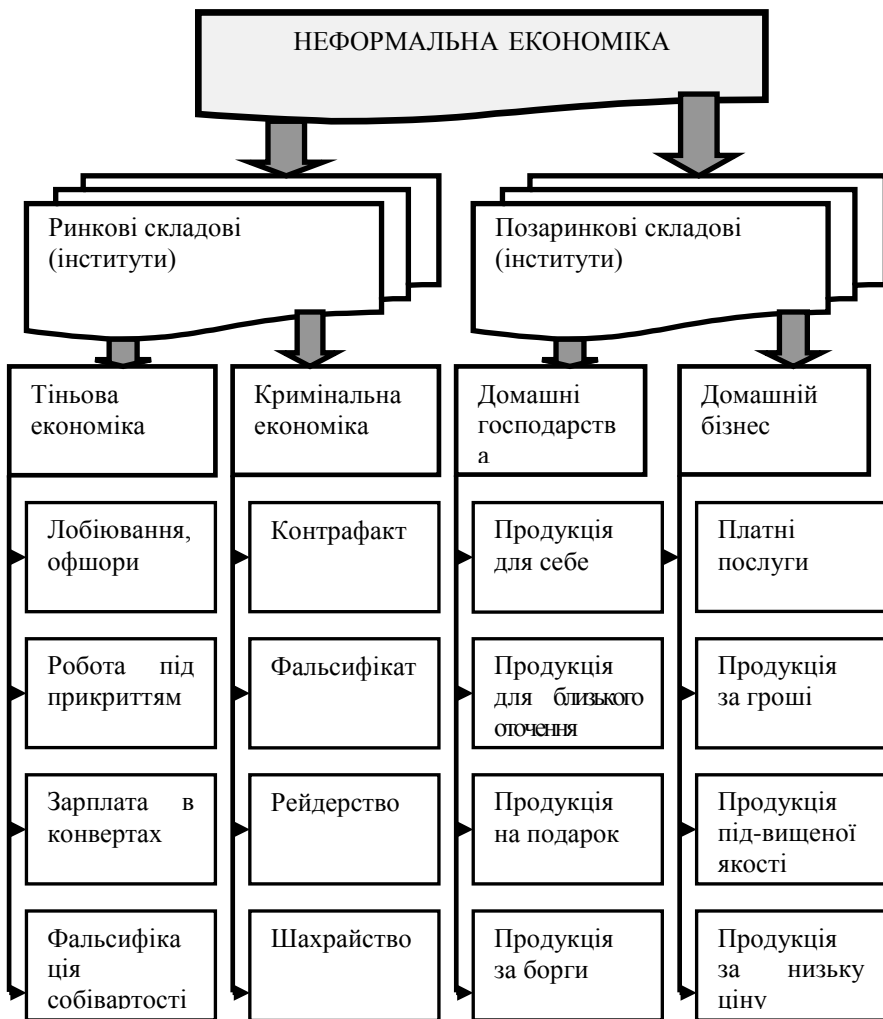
НЕФОРМАЛЬНА ЕКОНОМІКА

Ринкові складові (інститути)

Позаринкові складові (інститути)

Тіньова економіка

Лобіювання, офшори

Робота під прикриттям

Зарплата в конвертах

Фальсифікація собівартості

Кримінальна економіка

Контрафакт

Фальсифікат

Рейдерство

Шахрайство

Домашні господарства

Продукція для себе

Продукція для близького оточення

Продукція на подарок

Продукція за борги

Домашній бізнес

Платні послуги

Продукція за гроші

Продукція під-вищеної якості

Продукція за низьку ціну